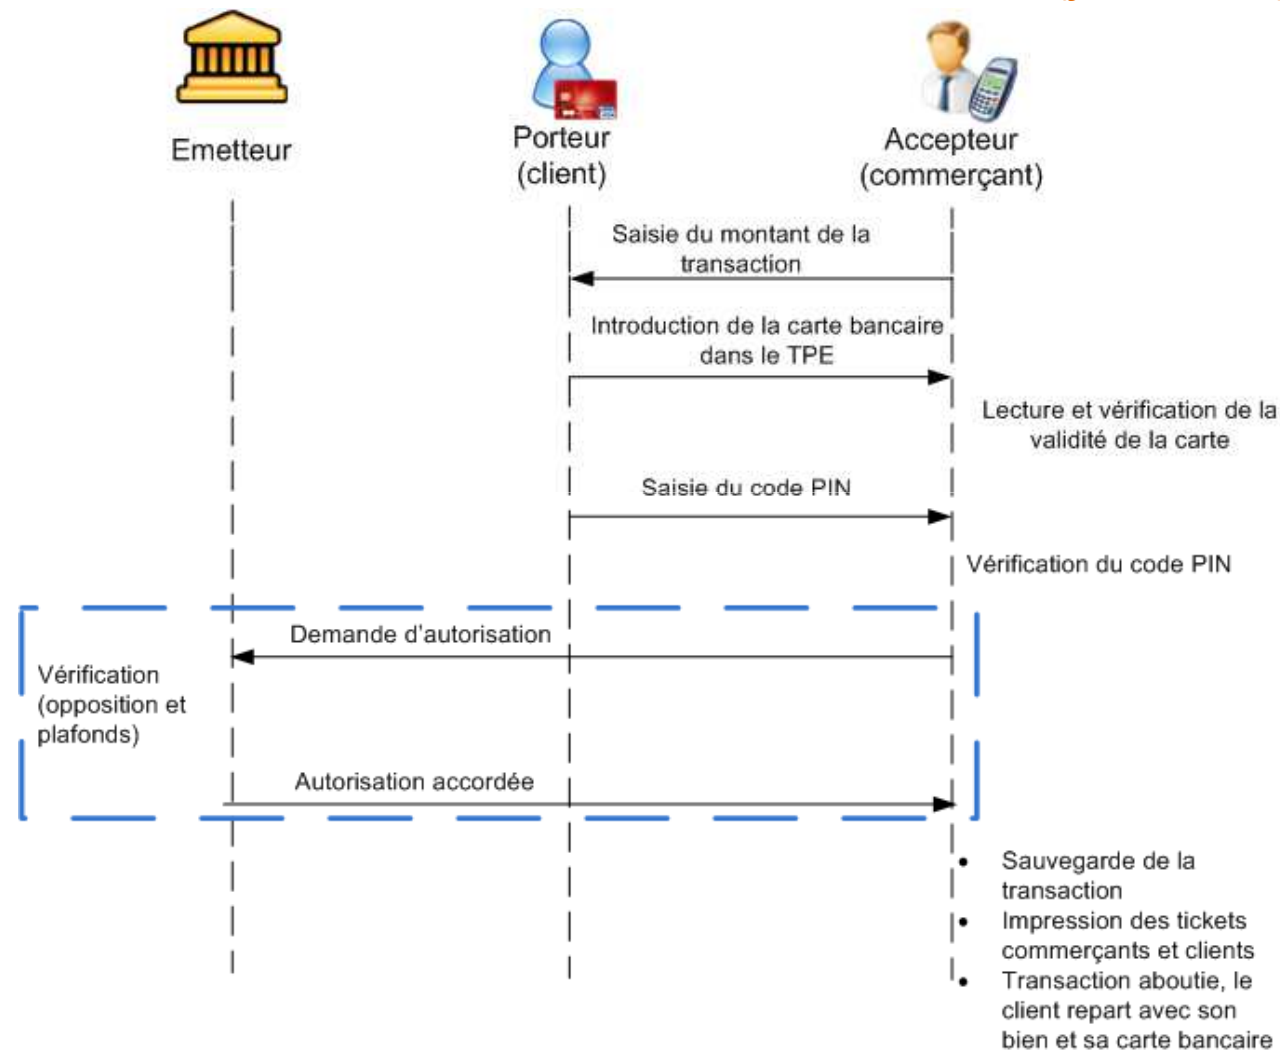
Emetteur

Porteur (client)

Accepteur (commerçant)

Saisie du montant de la transaction

Introduction de la carte bancaire dans le TPE

Lecture et vérification de la validité de la carte

Saisie du code PIN

Vérification du code PIN

Demande d'autorisation

Vérification (opposition et plafonds)

Autorisation accordée

• Sauvegarde de la transaction
• Impression des tickets commerçants et clients
• Transaction aboutie, le client repart avec son bien et sa carte bancaire